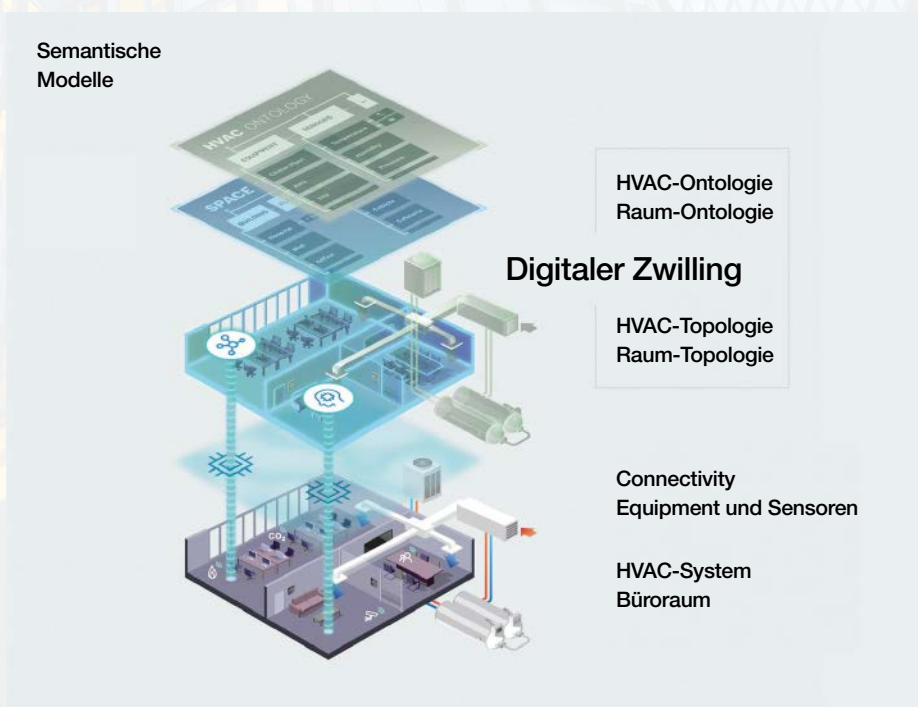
Semantische Modelle

HVAC ONTOLOGY

EQUIPMENT

SENSORS

SPACE

HVAC-Ontologie
Raum-Ontologie

Digitaler Zwilling

HVAC-Topologie
Raum-Topologie

$CO_2$

Connectivity
Equipment und Sensoren

HVAC-System
Büroraum